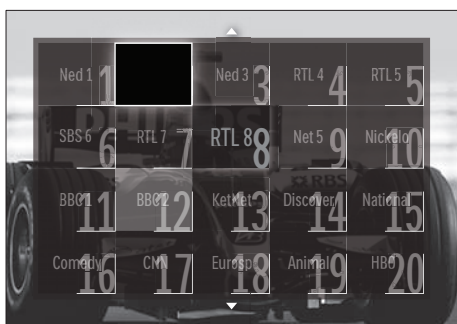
| Ned 1 1 | | Ned 3 3 | RTL 4 4 | RTL 5 5 |
|---|---|---|---|---|
| SBS 6 6 | RTL 7 7 | RTL 8 8 | Net 5 9 | Nickelo 10 |
| BBC1 11 | BBC2 12 | KetNet 13 | Discover 14 | National 15 |
| Comedy 16 | CNN 17 | Eurosp 18 | Animal 19 | HBO 20 |